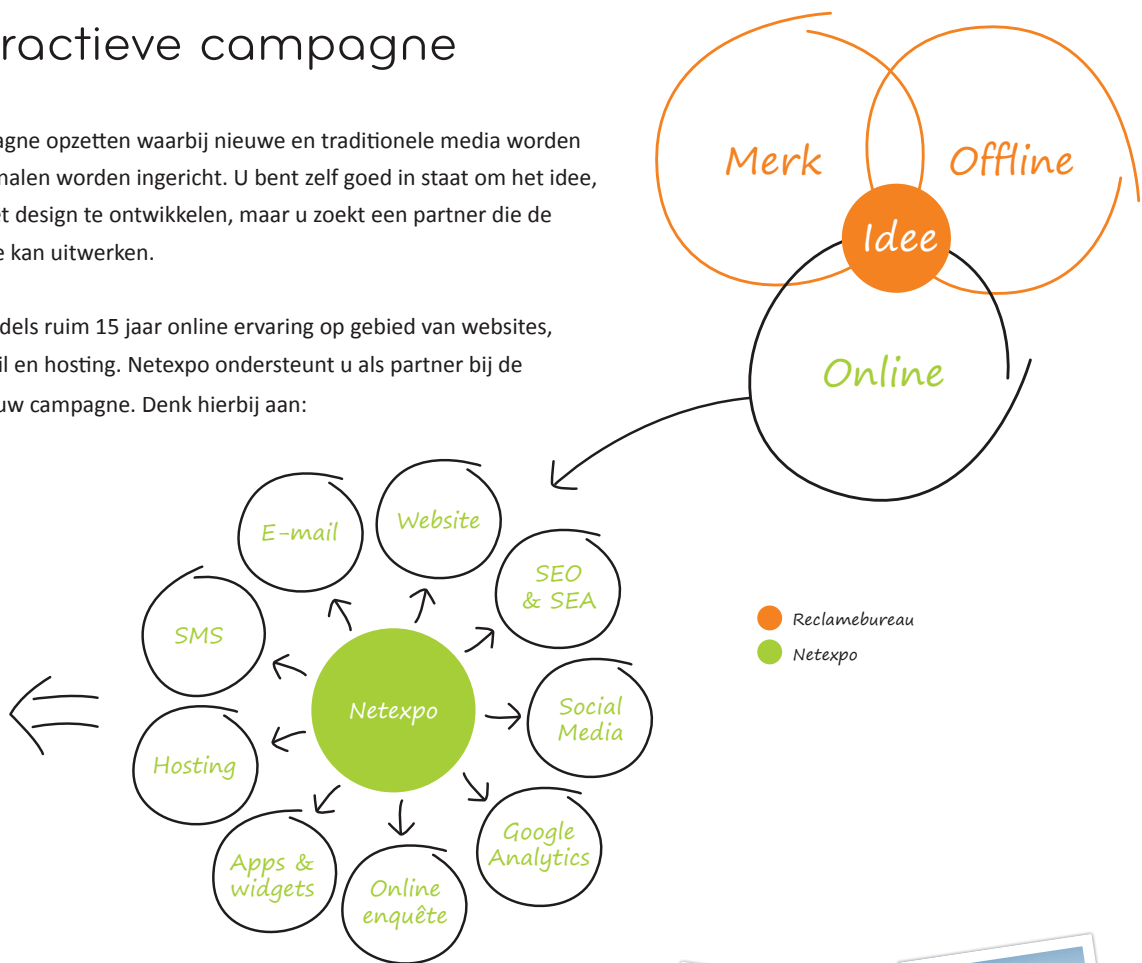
ractieve campagne

agne opzetten waarbij nieuwe en traditionele media worden nalen worden ingericht. U bent zelf goed in staat om het idee, et design te ontwikkelen, maar u zoekt een partner die de e kan uitwerken.

dels ruim 15 jaar online ervaring op gebied van websites, il en hosting. Netexpo ondersteunt u als partner bij de uw campagne. Denk hierbij aan:

Merk
Offline
Idee
Online

Reclamebureau
Netexpo

Netexpo
E-mail
Website
SEO & SEA
SMS
Social Media
Hosting
Google Analytics
Apps & widgets
Online enquête